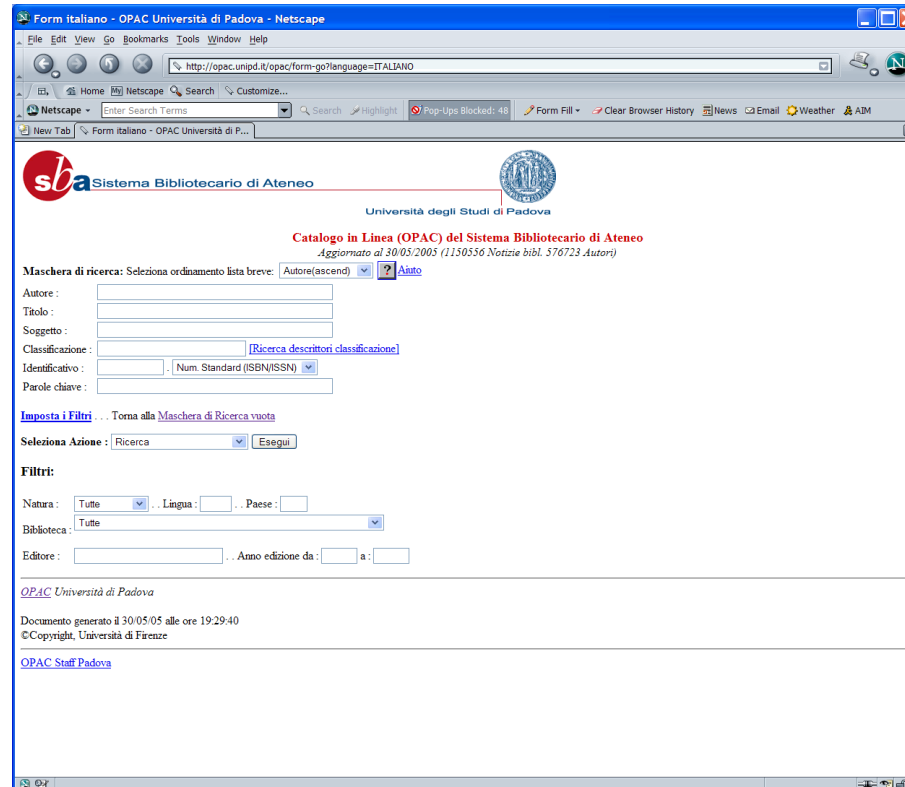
Form italiano - OPAC Università di Padova - Netscape

File Edit View Go Bookmarks Tools Window Help

http://opac.unipd.it/opac/form-go?language=ITALIANO

Home Netscape Search Customize...

Netscape Enter Search Terms Search Highlight Pop-Ups Blocked: 48 Form Fill Clear Browser History News Email Weather AIM

New Tab Form italiano - OPAC Università di P...

sba Sistema Bibliotecario di Ateneo

Università degli Studi di Padova

Catalogo in Linea (OPAC) del Sistema Bibliotecario di Ateneo
Aggiornato al 30/05/2005 (1150556 Notizie bibl. 576723 Autori)

Maschera di ricerca: Seleziona ordinamento lista breve: Autore(ascend) ? Aiuto

Autore :
Titolo :
Soggetto :
Classificazione : [Ricerca descrittori classificazione]
Identificativo : . Num. Standard (ISBN/ISSN)
Parole chiave :

Imposta i Filtri . . . Torna alla Maschera di Ricerca vuota

Seleziona Azione : Ricerca Esegui

Filtri:

Natura : Tutte . . Lingua : . . Paese :
Biblioteca : Tutte

Editore : . . Anno edizione da : a :

OPAC Università di Padova

Documento generato il 30/05/05 alle ore 19:29:40
©Copyright, Università di Firenze

OPAC Staff Padova